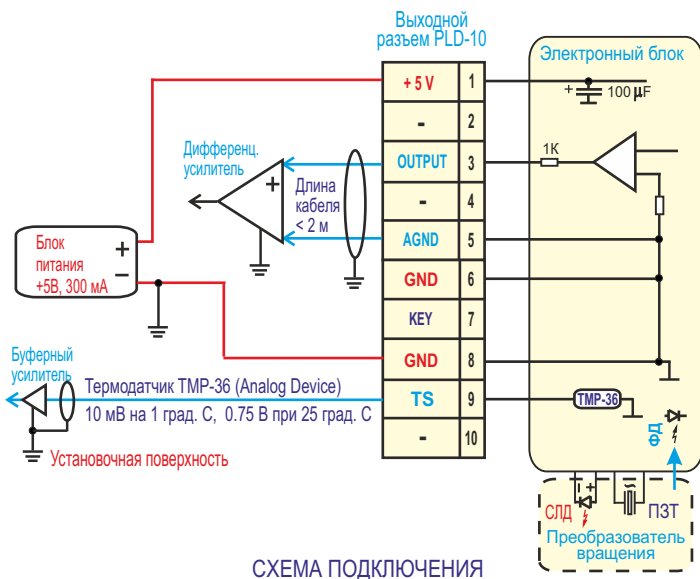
Выходной разъем PLD-10

Электронный блок

| | |
|---|---|
| +5 V | 1 |
| - | 2 |
| OUTPUT | 3 |
| - | 4 |
| AGND | 5 |
| GND | 6 |
| KEY | 7 |
| GND | 8 |
| TS | 9 |
| - | 10 |

100 μF

1K

Дифференц. усилитель

Длина кабеля < 2 м

Блок питания +5В, 300 мА

Буферный усилитель

Термодатчик TMP-36 (Analog Device)
10 мВ на 1 град. С, 0.75 В при 25 град. С

Установочная поверхность

TMP-36

ФД

СЛД

ПЗТ

Преобразователь вращения

СХЕМА ПОДКЛЮЧЕНИЯ